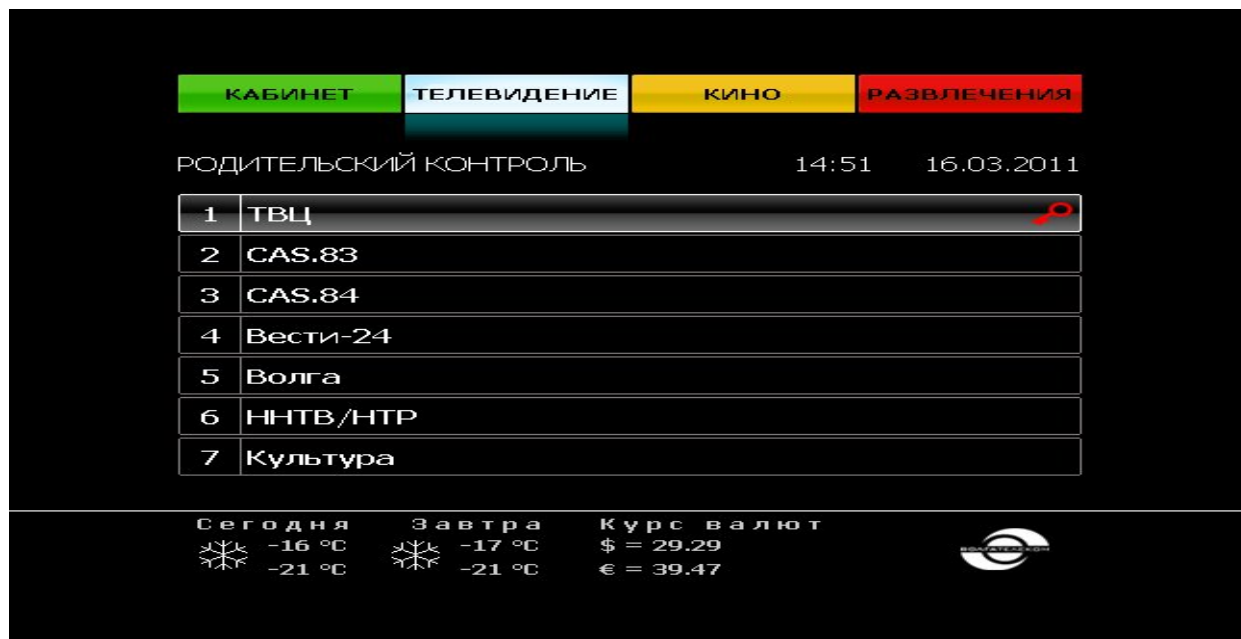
КАБИНЕТ ТЕЛЕВИДЕНИЕ КИНО РАЗВЛЕЧЕНИЯ

РОДИТЕЛЬСКИЙ КОНТРОЛЬ 14:51 16.03.2011

| | |
|---|---|
| 1 | ТВЦ |
| 2 | CAS.83 |
| 3 | CAS.84 |
| 4 | Вести-24 |
| 5 | Волга |
| 6 | ННТВ/НТР |
| 7 | Культура |

Сегодня
-16 °С
-21 °С

Завтра
-17 °С
-21 °С

Курс валют
$ = 29.29
€ = 39.47

ВОЛГАТЕЛЕКОМ